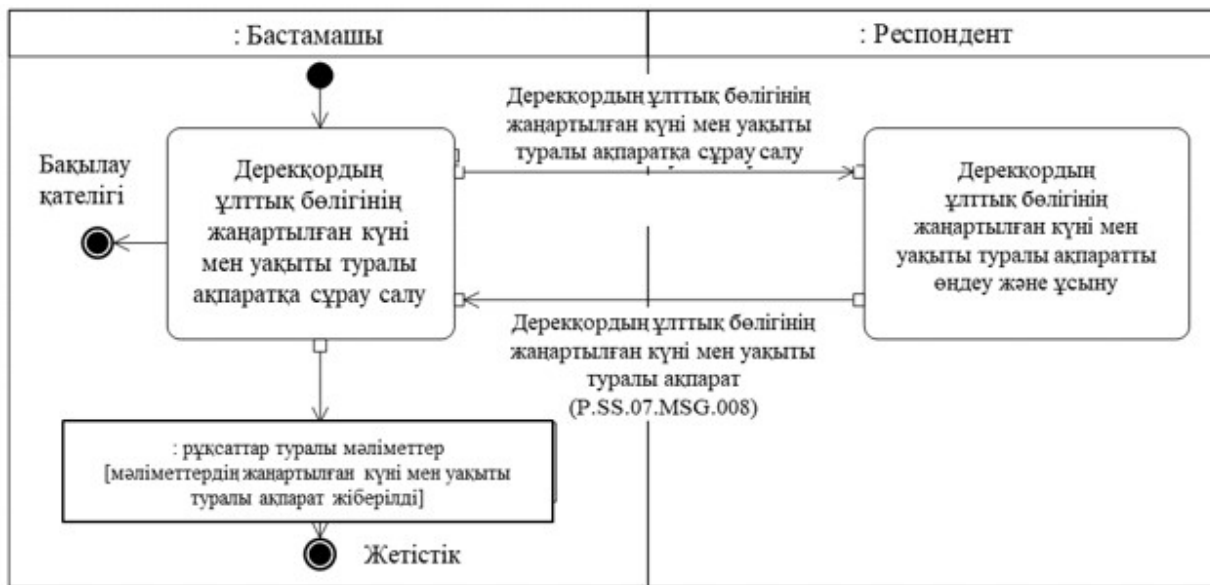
: Бастамашы

: Респондент

Деректордың ұлттық бөлігінің жаңартылған күні мен уақыты туралы ақпаратқа сұрау салу

Бақылау қателігі

Деректордың ұлттық бөлігінің жаңартылған күні мен уақыты туралы ақпаратқа сұрау салу

Деректордың ұлттық бөлігінің жаңартылған күні мен уақыты туралы ақпаратты өңдеу және ұсыну

Деректордың ұлттық бөлігінің жаңартылған күні мен уақыты туралы ақпарат (P.SS.07.MSG.008)

: рұқсаттар туралы мәліметтер [мәліметтердің жаңартылған күні мен уақыты туралы ақпарат жіберілді]

Жетістік